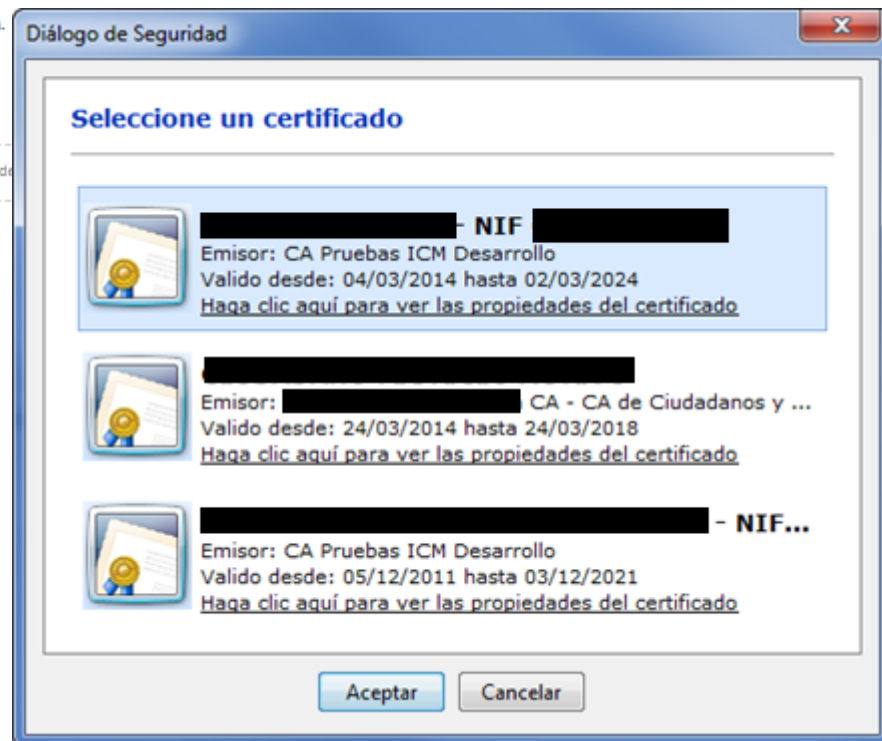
Diálogo de Seguridad

Seleccione un certificado

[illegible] - NIF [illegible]
Emisor: CA Pruebas ICM Desarrollo
Valido desde: 04/03/2014 hasta 02/03/2024
Haga clic aquí para ver las propiedades del certificado

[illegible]
Emisor: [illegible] CA - CA de Ciudadanos y ...
Valido desde: 24/03/2014 hasta 24/03/2018
Haga clic aquí para ver las propiedades del certificado

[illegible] - NIF...
Emisor: CA Pruebas ICM Desarrollo
Valido desde: 05/12/2011 hasta 03/12/2021
Haga clic aquí para ver las propiedades del certificado

Aceptar
Cancelar